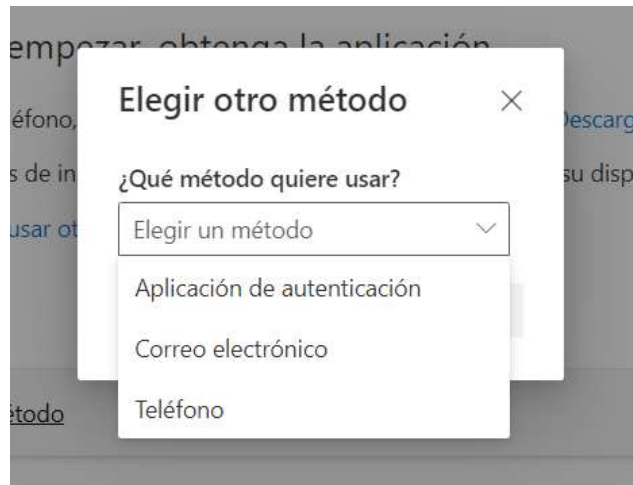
empozar, obtenga la aplicación

éfono,

s de in

usar ot

Descarg

su disp

Elegir otro método

×

¿Qué método quiere usar?

Elegir un método

Aplicación de autenticación

Correo electrónico

Teléfono

étodo